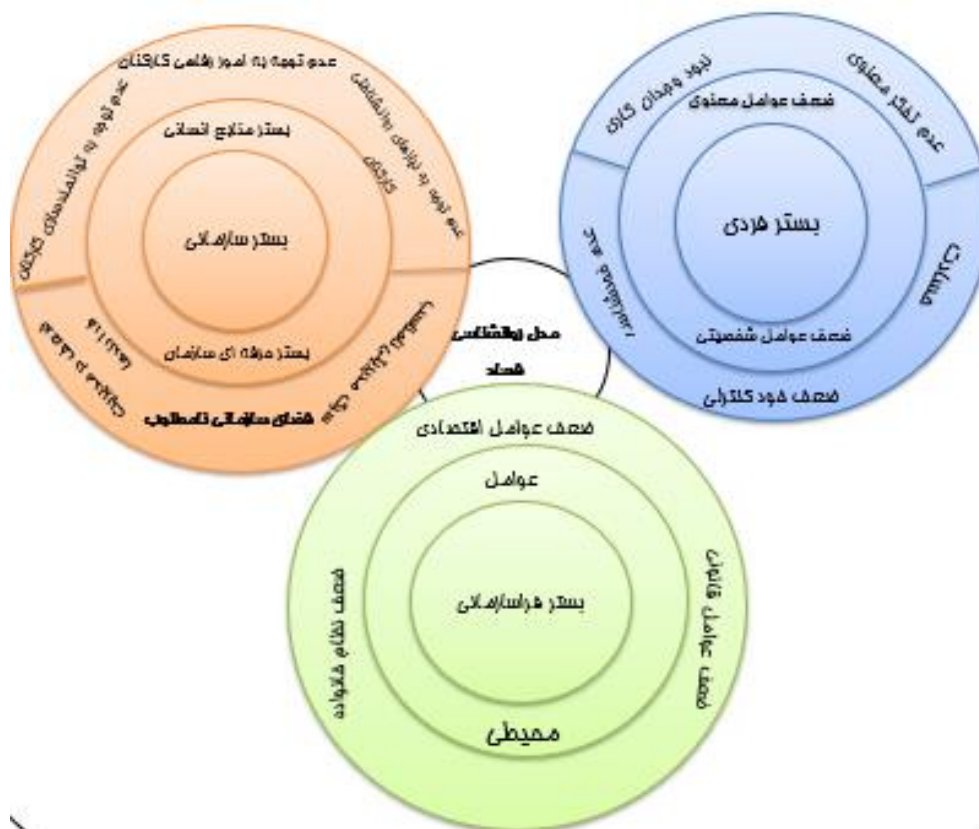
عدم توجه به امور رفاهی کارکنان

عدم توجه به توانمندسازی کارکنان

بستر منابع انسانی

عدم توجه به نیازهای روانشناختی کارکنان

بستر سازمانی

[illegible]

بستر حرفه ای سازمان

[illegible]

فضای سازمانی نامطلوب

عدم تفکر معنوی

نبود وجدان کاری

ضعف عوامل معنوی

بستر فردی

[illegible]

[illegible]

ضعف عوامل شخصیتی

ضعف خود کنترلی

مدل روانشناسی فساد

ضعف عوامل اقتصادی

عوامل

بستر فراسازمانی

ضعف نظام خانواده

ضعف عوامل قانونی

محیطی